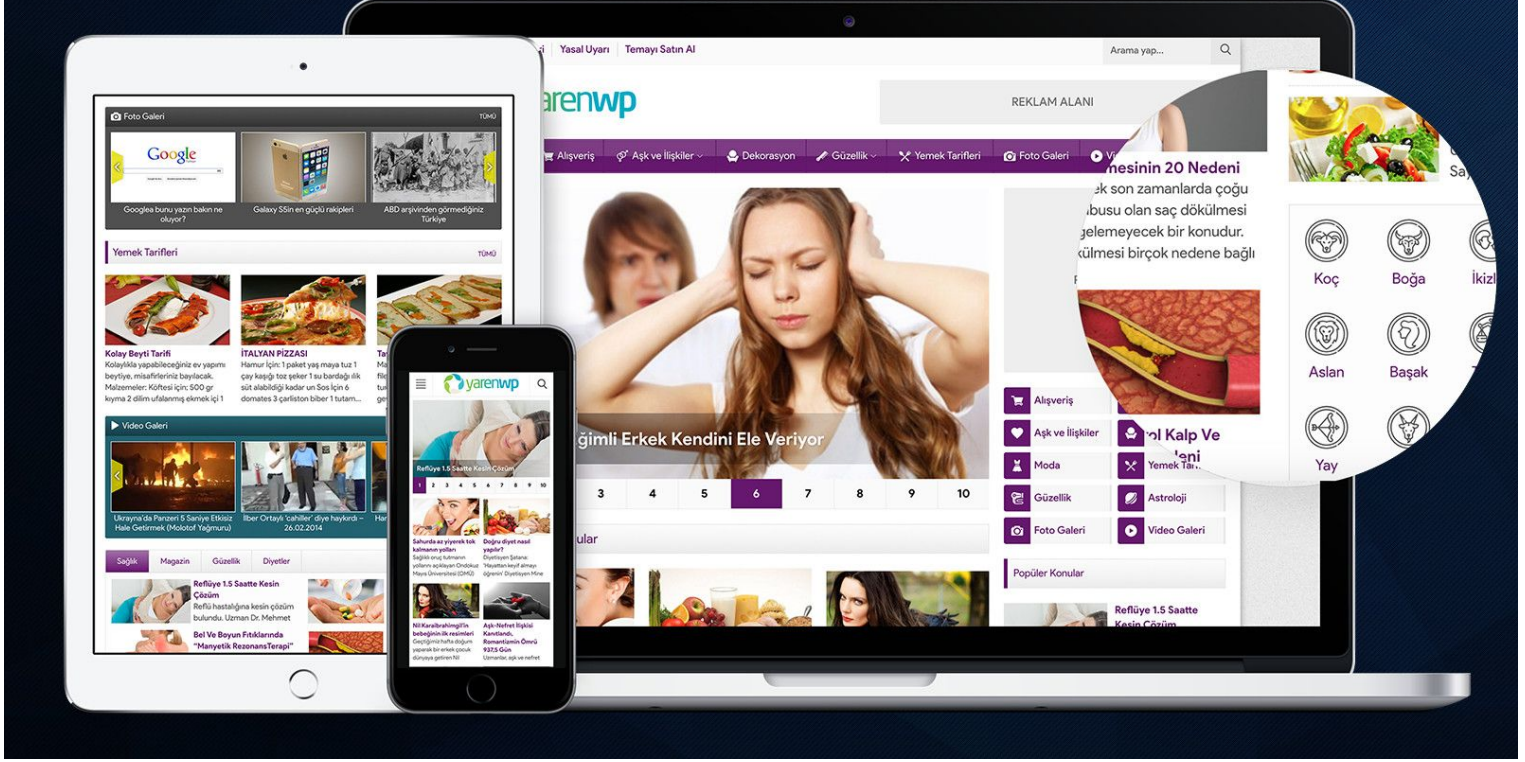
Yasal Uyarı | Temayı Satın Al

Arama yap...

arenwp

REKLAM ALANI

Alışveriş | Aşk ve İlişkiler | Dekorasyon | Güzellik | Yemek Tarifleri | Foto Galeri | Vi

ğimli Erkek Kendini Ele Veriyor

3 4 5 6 7 8 9 10

ular

Alışveriş
Aşk ve İlişkiler
Moda
Yemek Ta
Güzellik
Astroloji
Foto Galeri
Video Galeri

rol Kalp Ve
leni

Popüler Konular

Reflüye 1.5 Saatte Kesin Çözüm

mesinin 20 Nedeni
ek son zamanlarda çoğu
busu olan saç dökülmesi
gelemeyecek bir konudur.
külmesi birçok nedene bağlı

Sa

Koç
Boğa
İkiz
Aslan
Başak
Yay

Foto Galeri
TÜMÜ

Google

Googlea bunu yazın bakın ne oluyor?
Galaxy S5in en güçlü rakipleri
ABD arşivinden görmediğiniz Türkiye

Yemek Tarifleri
TÜMÜ

Kolay Beyti Tarifi
Kolaylıkla yapabileceğiniz ev yapımı beytiye, misafirleriniz bayılacak. Malzemeler: Köftesi için: 500 gr kıyma 2 dilim ufalanmış ekmek içi 1

İTALYAN PİZZASI
Hamur İçin: 1 paket yaş maya tuz 1 çay kaşığı toz şeker 1 su bardağı ılık süt alabildiği kadar un Sos İçin 6 domates 3 çarliston biber 1 tutam...

Video Galeri

Ukrayna'da Panzeri 5 Saniye Etkisiz Hale Getirmek (Molotof Yağmuru)
İlber Ortaylı 'cahiller' diye haykırdı – 26.02.2014

Sağlık | Magazin | Güzellik | Diyetler

Reflüye 1.5 Saatte Kesin Çözüm
Reflü hastalığına kesin çözüm bulundu. Uzman Dr. Mehmet

Bel Ve Boyun Fıtıklarında "Manyetik RezonansTerapi"

yarenwp

Reflüye 1.5 Saatte Kesin Çözüm

1 2 3 4 5 6 7 8 9 10

Sahurda az yiyerek tok kalmanın yolları
Doğru diyet nasıl yapılır?

Nil Karaibrahimgil'in bebeğinin ilk resimleri
Aşk-Nefret İlişkisi Kanıtlandı, Romantizmin Ömrü 937.5 Gün